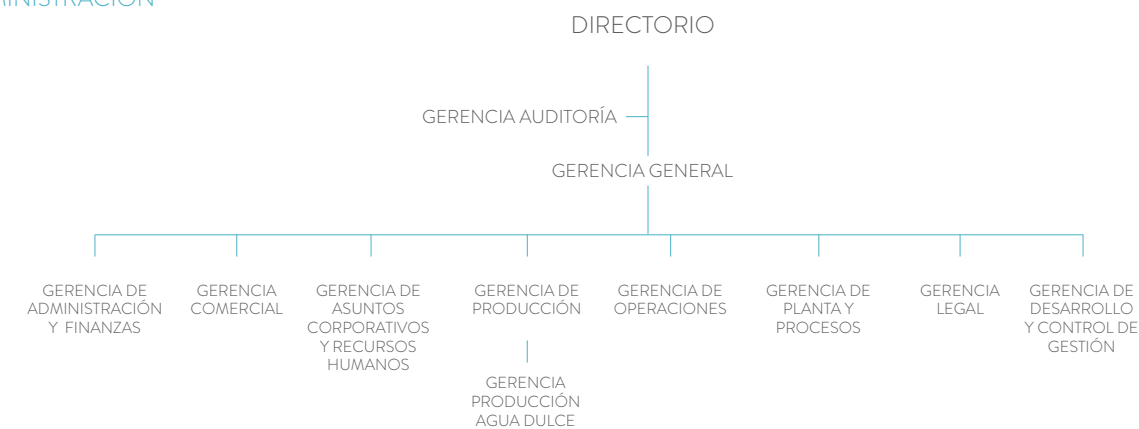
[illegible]INISTRACIÓN

DIRECTORIO

GERENCIA AUDITORÍA

GERENCIA GENERAL

GERENCIA DE ADMINISTRACIÓN Y FINANZAS

GERENCIA COMERCIAL

GERENCIA DE ASUNTOS CORPORATIVOS Y RECURSOS HUMANOS

GERENCIA DE PRODUCCIÓN

GERENCIA PRODUCCIÓN AGUA DULCE

GERENCIA DE OPERACIONES

GERENCIA DE PLANTA Y PROCESOS

GERENCIA LEGAL

GERENCIA DE DESARROLLO Y CONTROL DE GESTIÓN